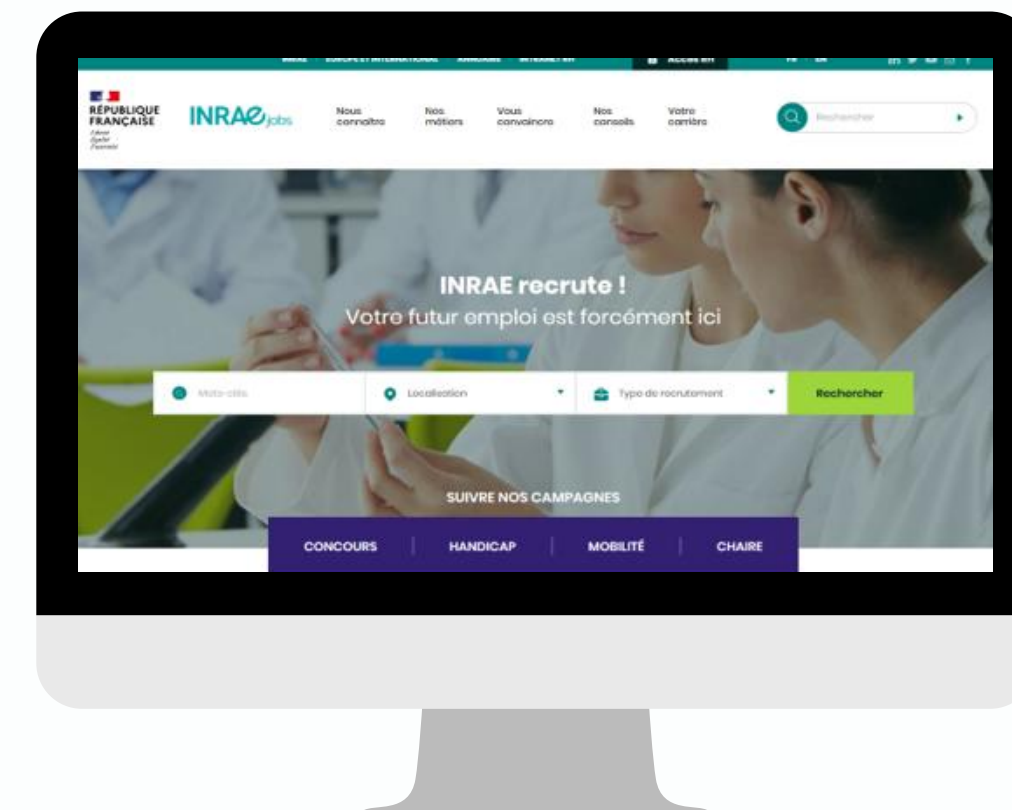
INRAE · EUROPE ET INTERNATIONAL · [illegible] · INTRANET RH · ACCÈS RH · FR · EN

RÉPUBLIQUE FRANÇAISE
Liberté
Égalité
Fraternité

INRAE jobs

Nous connaître · Nos métiers · Vous convaincre · Nos conseils · Votre carrière

Rechercher

INRAE recrute !
Votre futur emploi est forcément ici

Mots-clés · Localisation · Type de recrutement · Rechercher

SUIVRE NOS CAMPAGNES

CONCOURS · HANDICAP · MOBILITÉ · CHAIRE